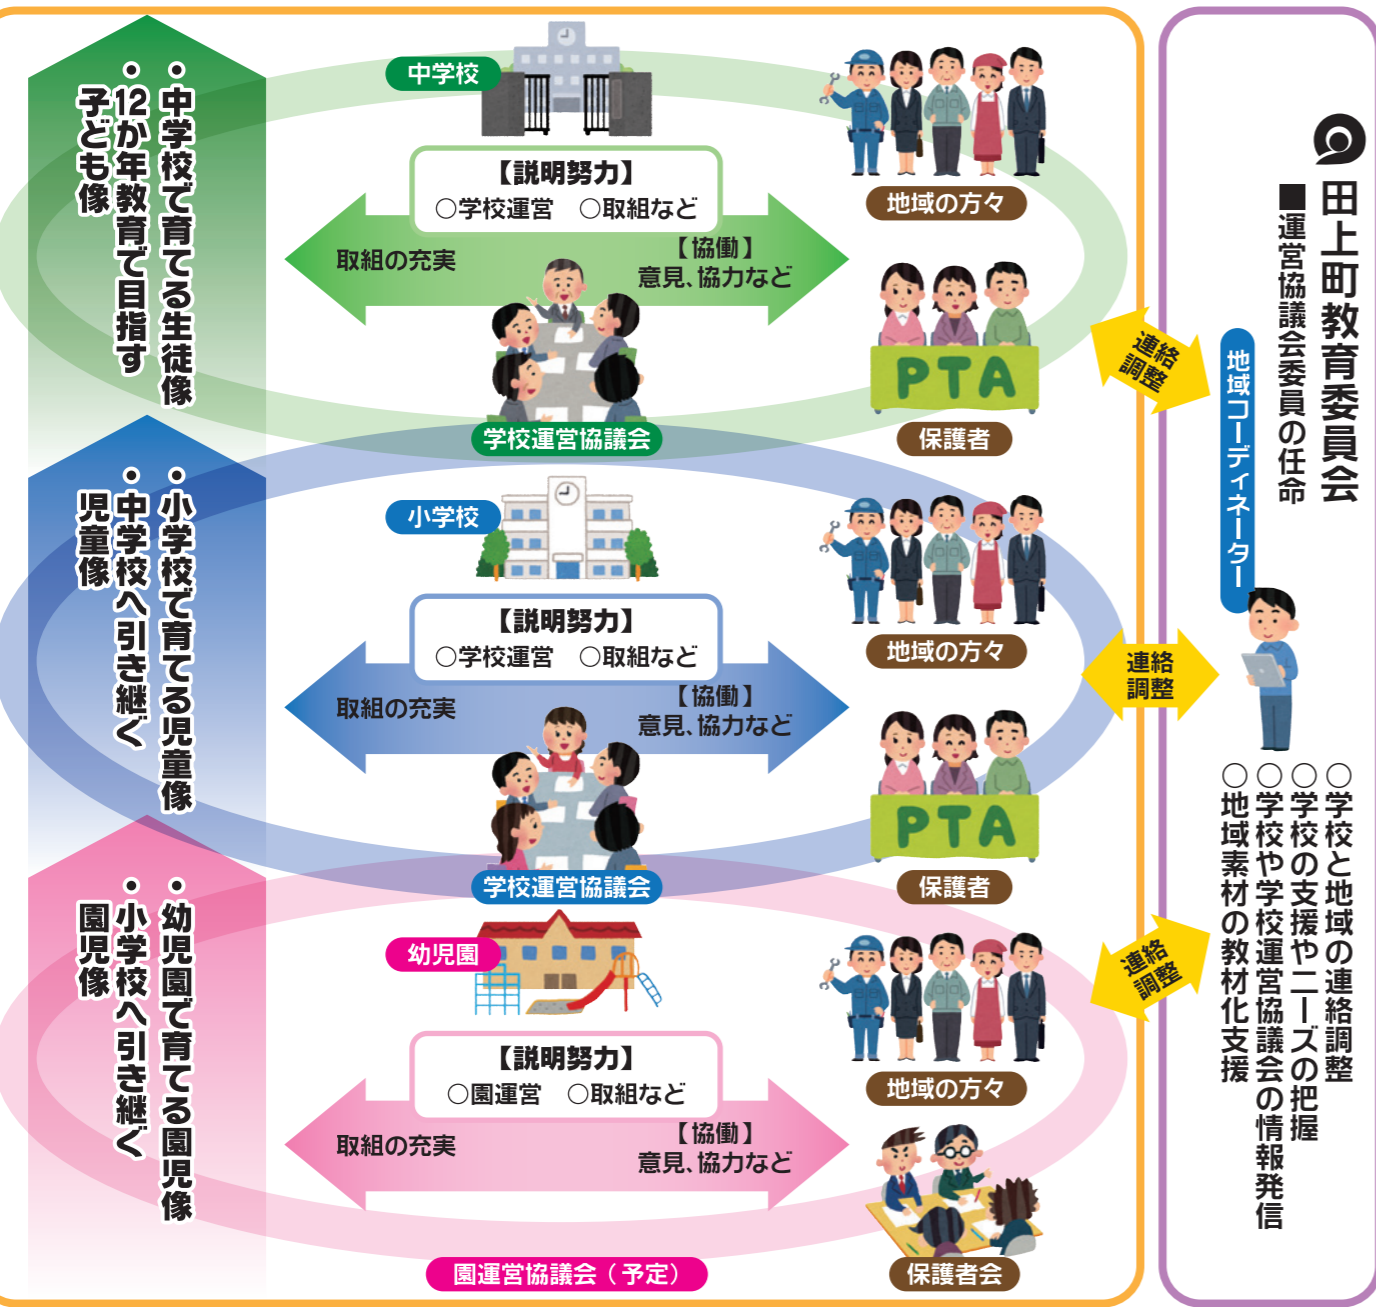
・中学校で育てる生徒像
・12か年教育で目指す子ども像

中学校

【説明努力】
○学校運営　○取組など

取組の充実

【協働】
意見、協力など

学校運営協議会

地域の方々

PTA

保護者

・小学校で育てる児童像
・中学校へ引き継ぐ児童像

小学校

【説明努力】
○学校運営　○取組など

取組の充実

【協働】
意見、協力など

学校運営協議会

地域の方々

PTA

保護者

・幼児園で育てる園児像
・小学校へ引き継ぐ園児像

幼児園

【説明努力】
○園運営　○取組など

取組の充実

【協働】
意見、協力など

園運営協議会（予定）

地域の方々

保護者会

連絡調整

連絡調整

連絡調整

田上町教育委員会
■運営協議会委員の任命

地域コーディネーター

○学校と地域の連絡調整
○学校の支援やニーズの把握
○学校や学校運営協議会の情報発信
○地域素材の教材化支援